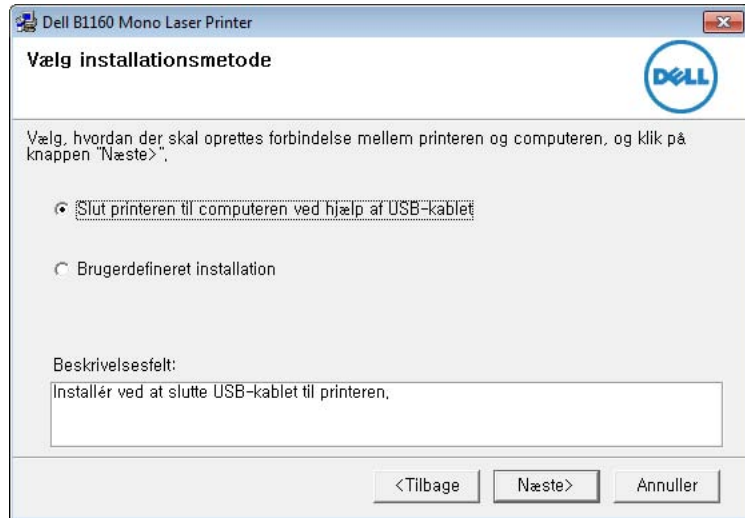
Dell B1160 Mono Laser Printer

Vælg installationsmetode

DELL

Vælg, hvordan der skal oprettes forbindelse mellem printeren og computeren, og klik på knappen "Næste>".

Slut printeren til computeren ved hjælp af USB-kablet

Brugerdefineret installation

Beskrivelsesfelt:

Installér ved at slutte USB-kablet til printeren.

<Tilbage

Næste>

Annuller